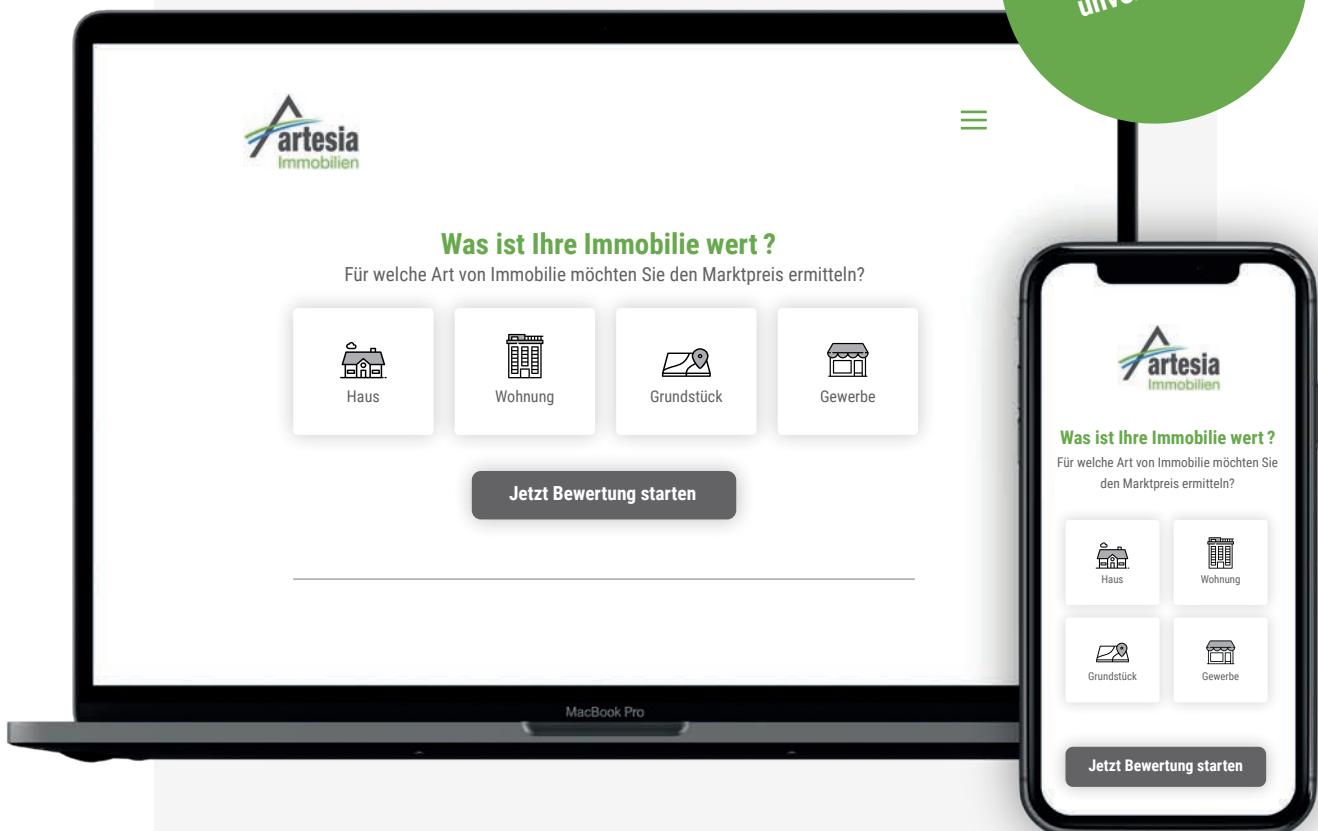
unve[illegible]

artesia
Immobilien

Was ist Ihre Immobilie wert ?
Für welche Art von Immobilie möchten Sie den Marktpreis ermitteln?

Haus
Wohnung
Grundstück
Gewerbe

Jetzt Bewertung starten

MacBook Pro

artesia
Immobilien

Was ist Ihre Immobilie wert ?
Für welche Art von Immobilie möchten Sie den Marktpreis ermitteln?

Haus
Wohnung
Grundstück
Gewerbe

Jetzt Bewertung starten